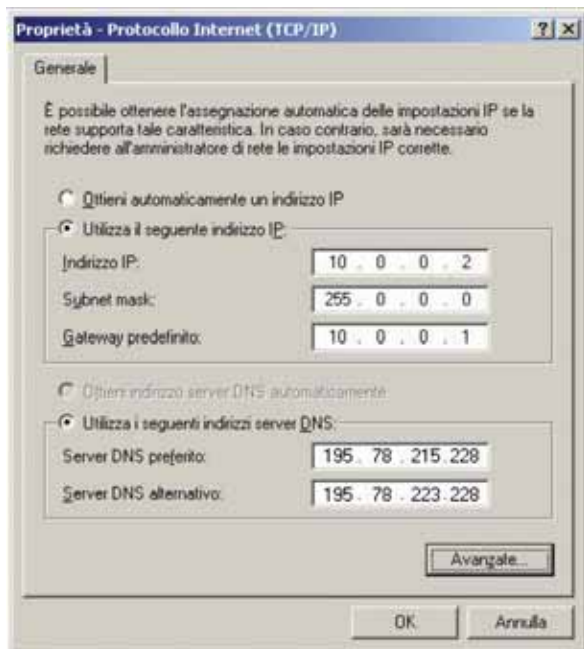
Proprietà - Protocollo Internet (TCP/IP)

? X

Generale

È possibile ottenere l'assegnazione automatica delle impostazioni IP se la rete supporta tale caratteristica. In caso contrario, sarà necessario richiedere all'amministratore di rete le impostazioni IP corrette.

Ottieni automaticamente un indirizzo IP

Utilizza il seguente indirizzo IP:

Indirizzo IP: 10 . 0 . 0 . 2

Subnet mask: 255 . 0 . 0 . 0

Gateway predefinito: 10 . 0 . 0 . 1

Ottieni indirizzo server DNS automaticamente

Utilizza i seguenti indirizzi server DNS:

Server DNS preferito: 195 . 78 . 215 . 228

Server DNS alternativo: 195 . 78 . 223 . 228

Avanzate...

OK

Annulla